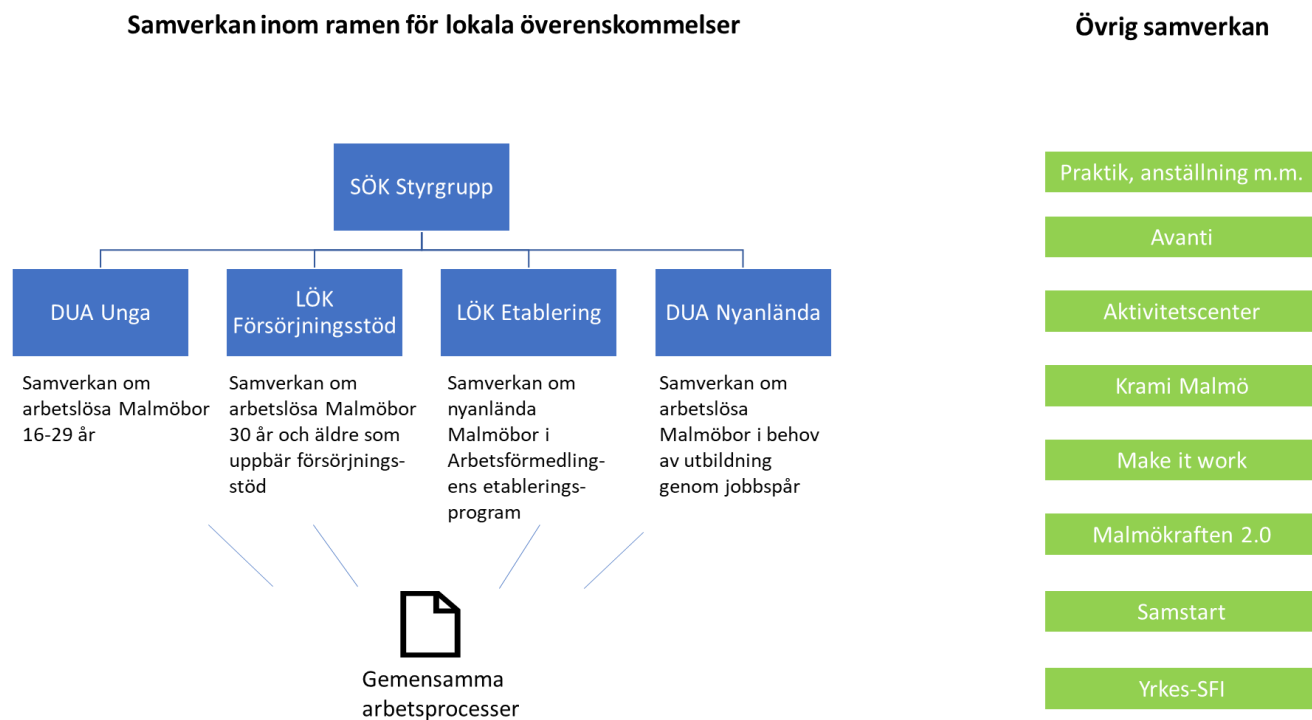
Samverkan inom ramen för lokala överenskommelser

Övrig samverkan

SÖK Styrgrupp

DUA Unga

LÖK Försörjningsstöd

LÖK Etablering

DUA Nyanlända

Samverkan om arbetslösa Malmöbor 16-29 år

Samverkan om arbetslösa Malmöbor 30 år och äldre som uppbär försörjningsstöd

Samverkan om nyanlända Malmöbor i Arbetsförmedlingens etableringsprogram

Samverkan om arbetslösa Malmöbor i behov av utbildning genom jobbspår

Gemensamma arbetsprocesser

Praktik, anställning m.m.

Avanti

Aktivitetscenter

Krami Malmö

Make it work

Malmökraften 2.0

Samstart

Yrkes-SFI